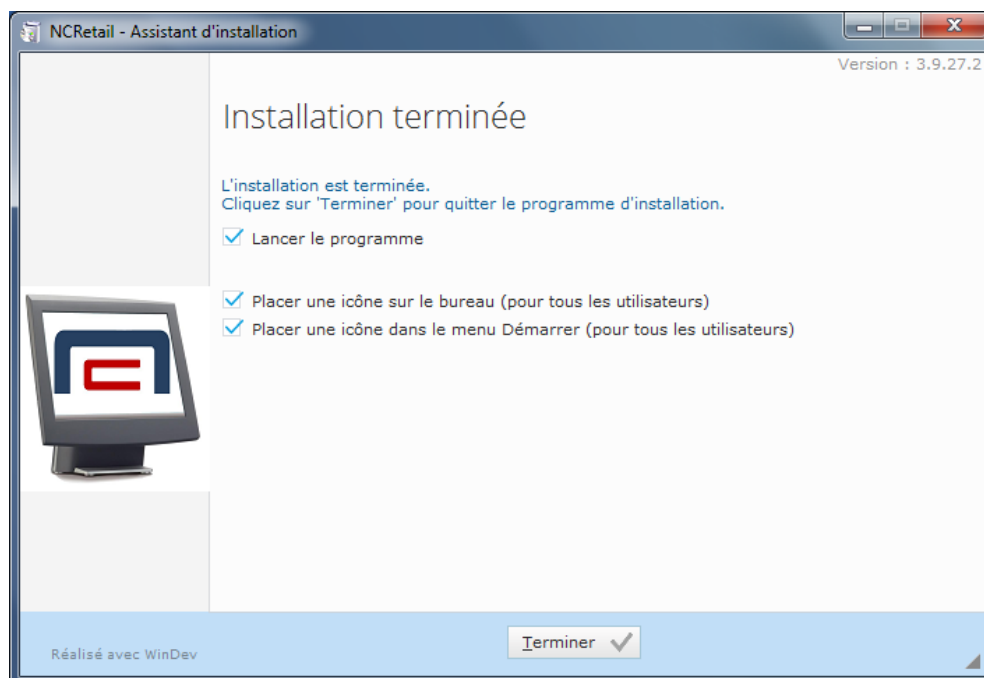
NCRetail - Assistant d'installation

Version : 3.9.27.2

Installation terminée

L'installation est terminée.
Cliquez sur 'Terminer' pour quitter le programme d'installation.

Lancer le programme

Placer une icône sur le bureau (pour tous les utilisateurs)

Placer une icône dans le menu Démarrer (pour tous les utilisateurs)

Réalisé avec WinDev

Terminer